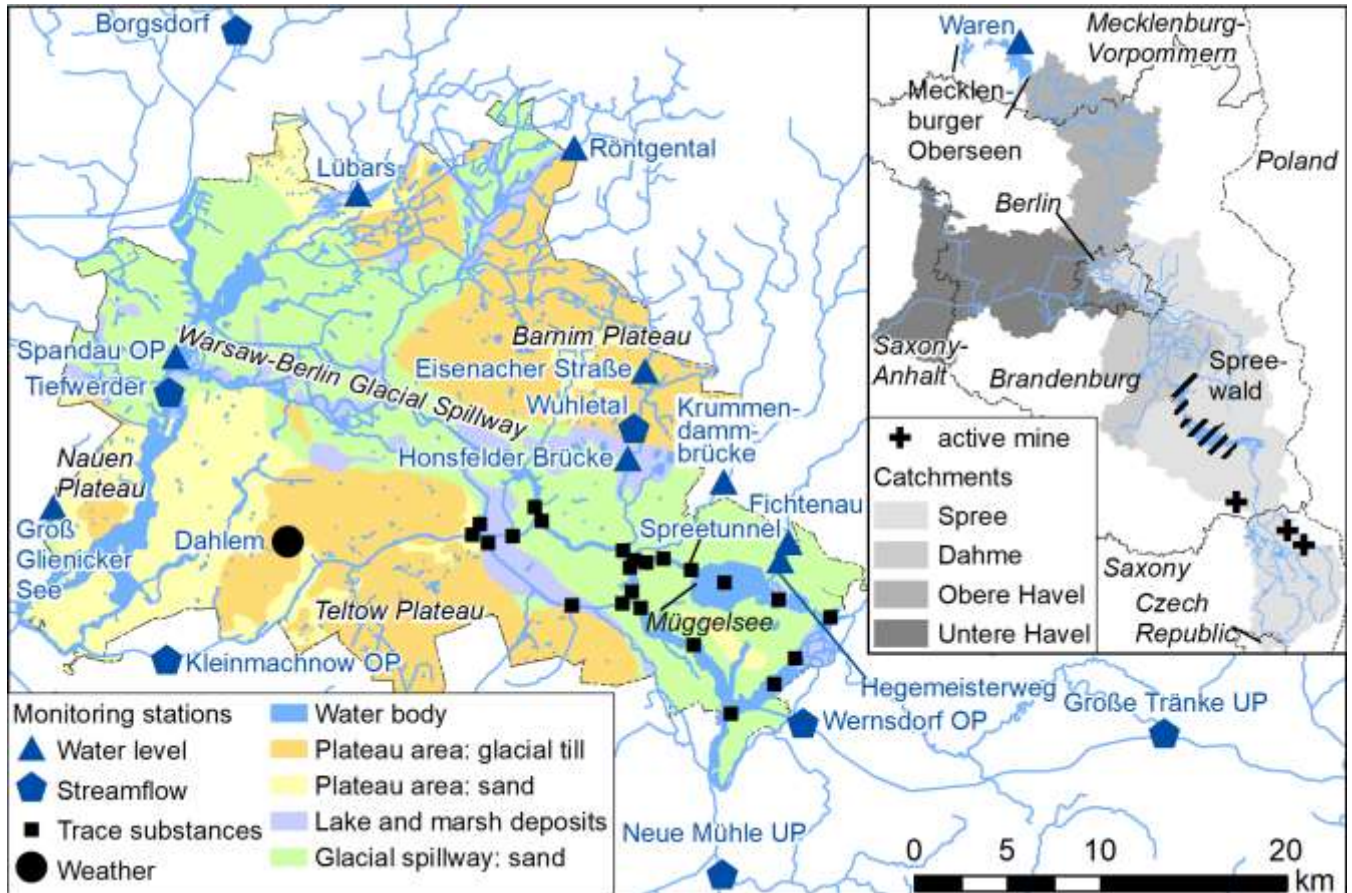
Borgsdorf
Lübars
Röntgental
Spandau OP
Tiefwerder
Warsaw-Berlin Glacial Spillway
Barnim Plateau
Eisenacher Straße
Wuhletal
Krummendammbrücke
Honsfelder Brücke
Nauen Plateau
Groß Glienicker See
Dahlem
Fichtenau
Spreetunnel
Müggelsee
Teltow Plateau
Kleinmachnow OP
Hegemeisterweg
Wernsdorf OP
Große Tränke UP
Neue Mühle UP

Waren
Mecklenburg-Vorpommern
Mecklenburger Oberseen
Poland
Berlin
Saxony-Anhalt
Brandenburg
Spreewald
Saxony
Czech Republic

active mine
Catchments
Spree
Dahme
Obere Havel
Untere Havel

Monitoring stations
Water level
Streamflow
Trace substances
Weather
Water body
Plateau area: glacial till
Plateau area: sand
Lake and marsh deposits
Glacial spillway: sand

0 5 10 20 km